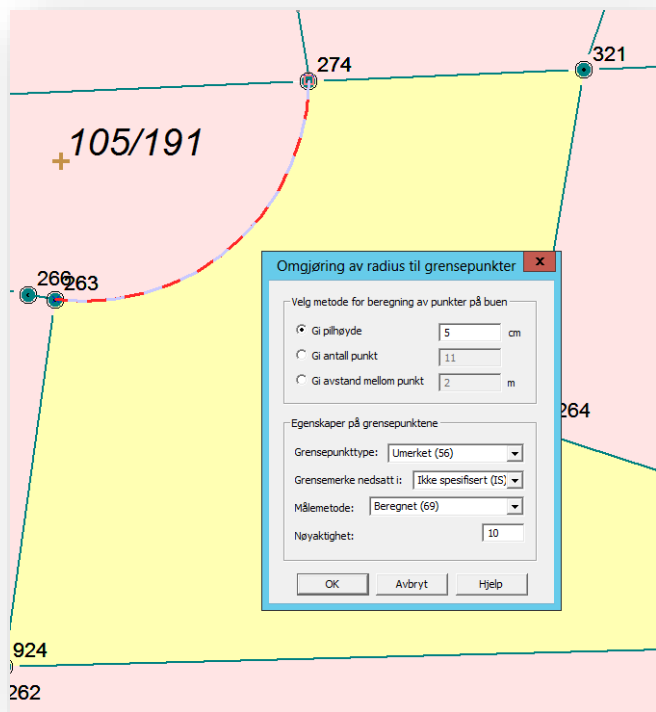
274

321

105/191

266

263

264

924

262

Omgjøring av radius til grensepunkter

Velg metode for beregning av punkter på buen

Gi pilhøyde 5 cm

Gi antall punkt 11

Gi avstand mellom punkt 2 m

Egenskaper på grensepunktene

Grensepunkttype: Umerket (56)

Grensemerke nedsatt i: Ikke spesifisert (IS)

Målemetode: Beregnet (69)

Nøyaktighet: 10

OK

Avbryt

Hjelp